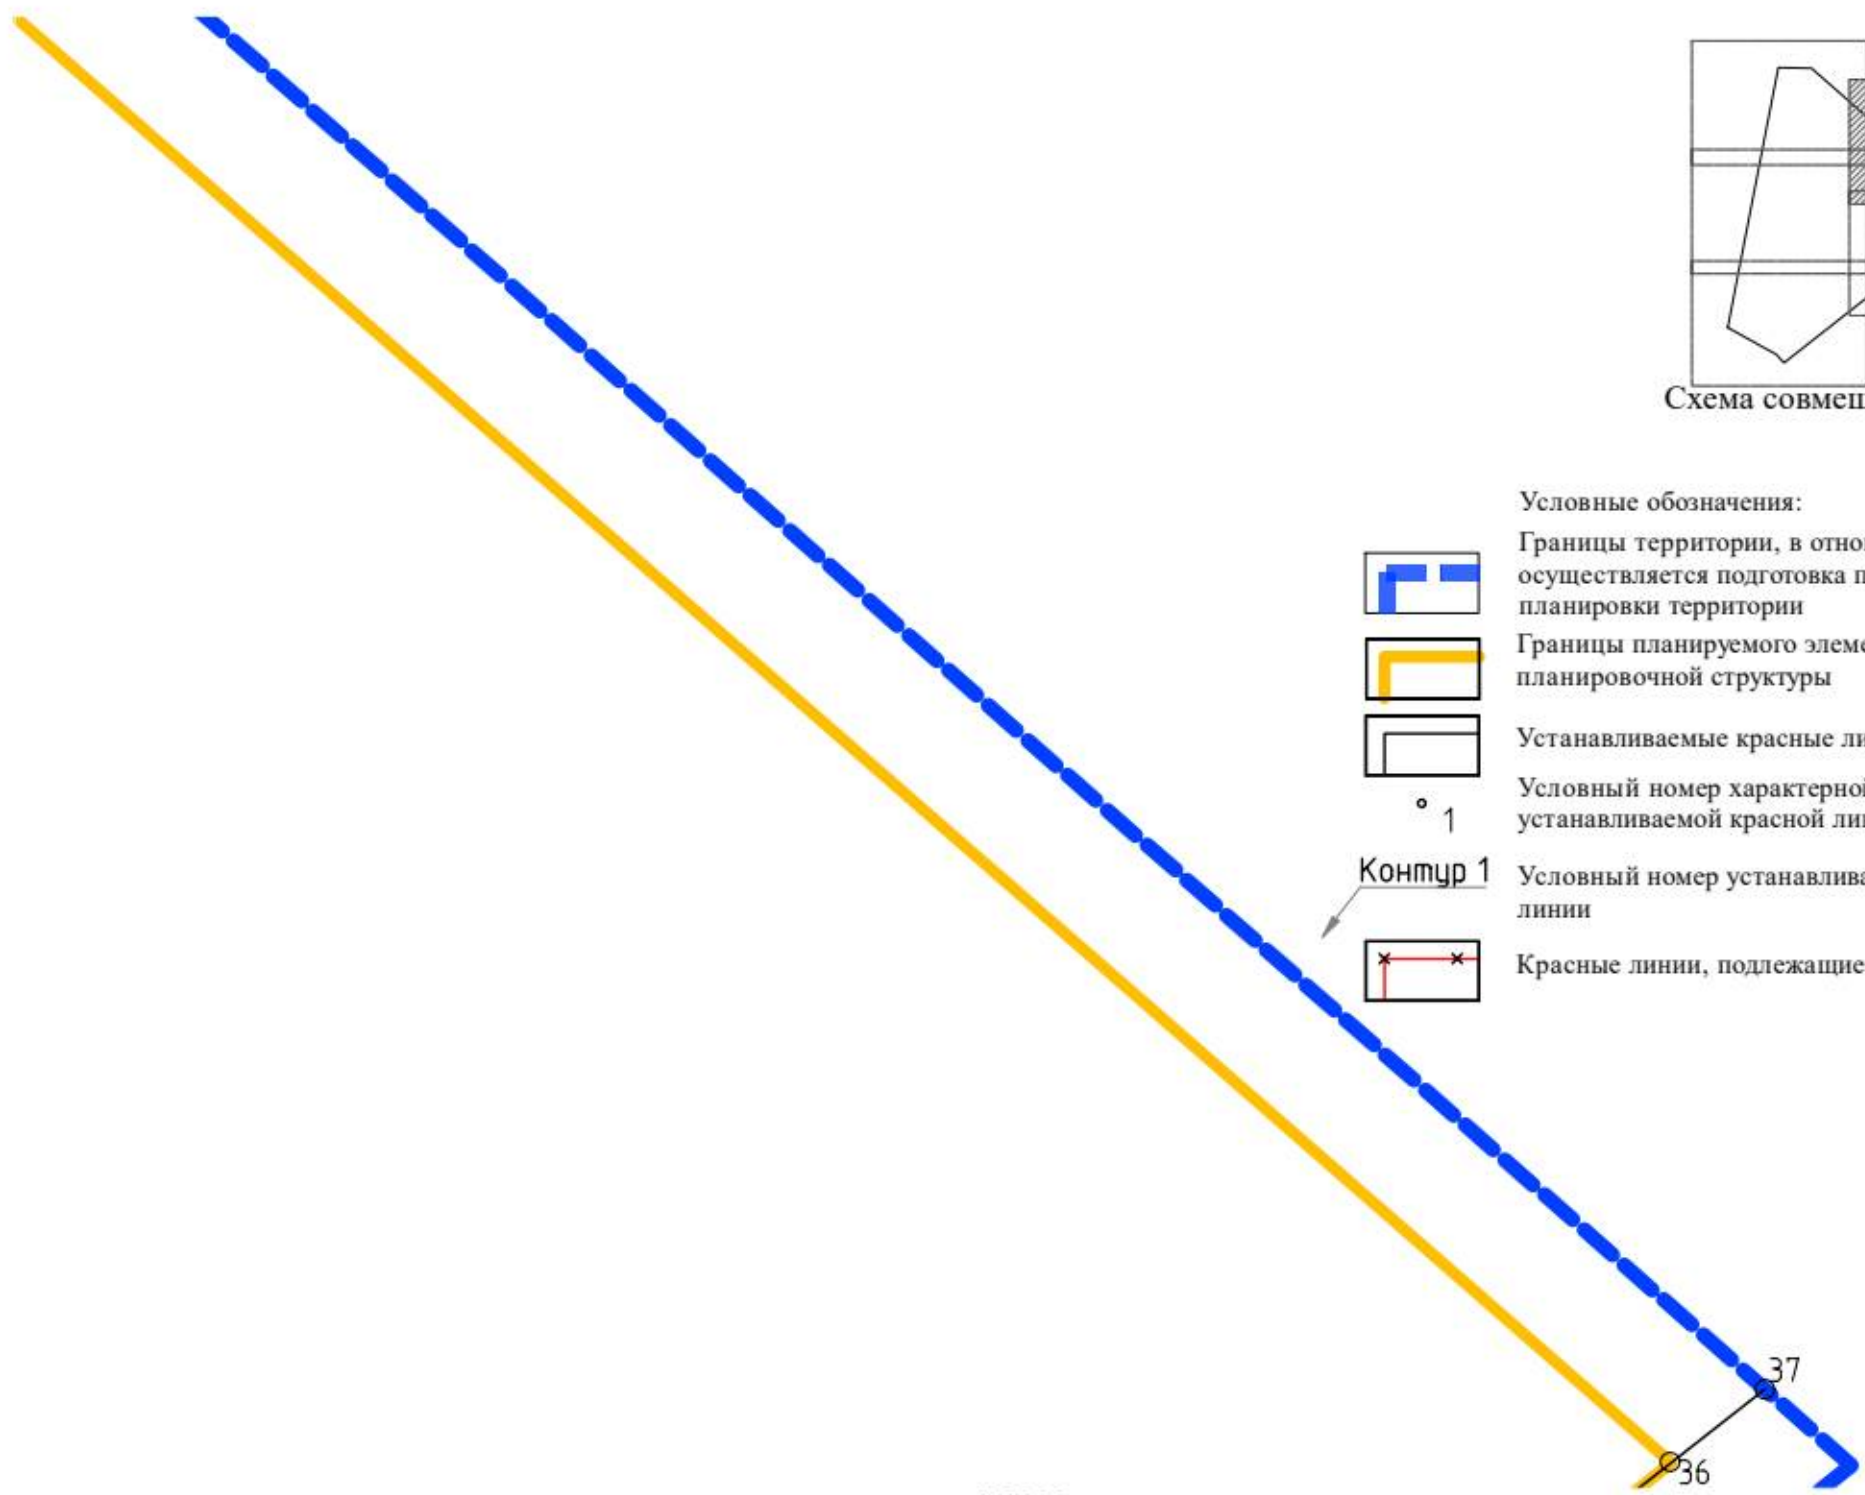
Схема совмещ

Условные обозначения:

Границы территории, в отно осуществляется подготовка п планировки территории

Границы планируемого элем планировочной структуры

Устанавливаемые красные ли

1

Условный номер характерно устанавливаемой красной ли

Контур 1

Условный номер устанавлива линии

Красные линии, подлежащие

37

36